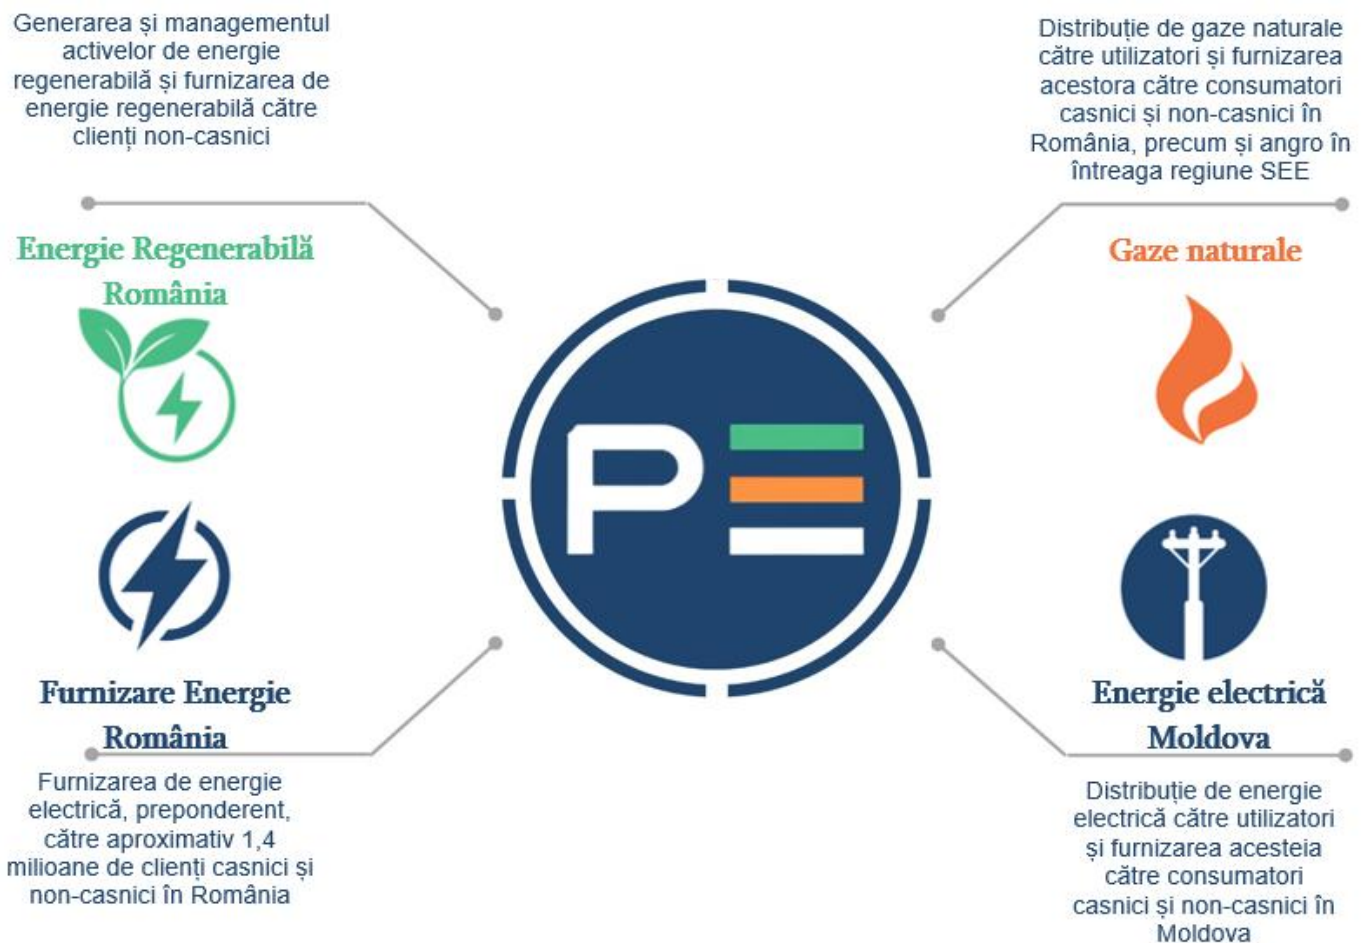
Generarea și managementul activelor de energie regenerabilă și furnizarea de energie regenerabilă către clienți non-casnici

Energie Regenerabilă România

Distribuție de gaze naturale către utilizatori și furnizarea acestora către consumatori casnici și non-casnici în România, precum și angro în întreaga regiune SEE

Gaze naturale

PE

Furnizare Energie România

Furnizarea de energie electrică, preponderent, către aproximativ 1,4 milioane de clienți casnici și non-casnici în România

Energie electrică Moldova

Distribuție de energie electrică către utilizatori și furnizarea acesteia către consumatori casnici și non-casnici în Moldova